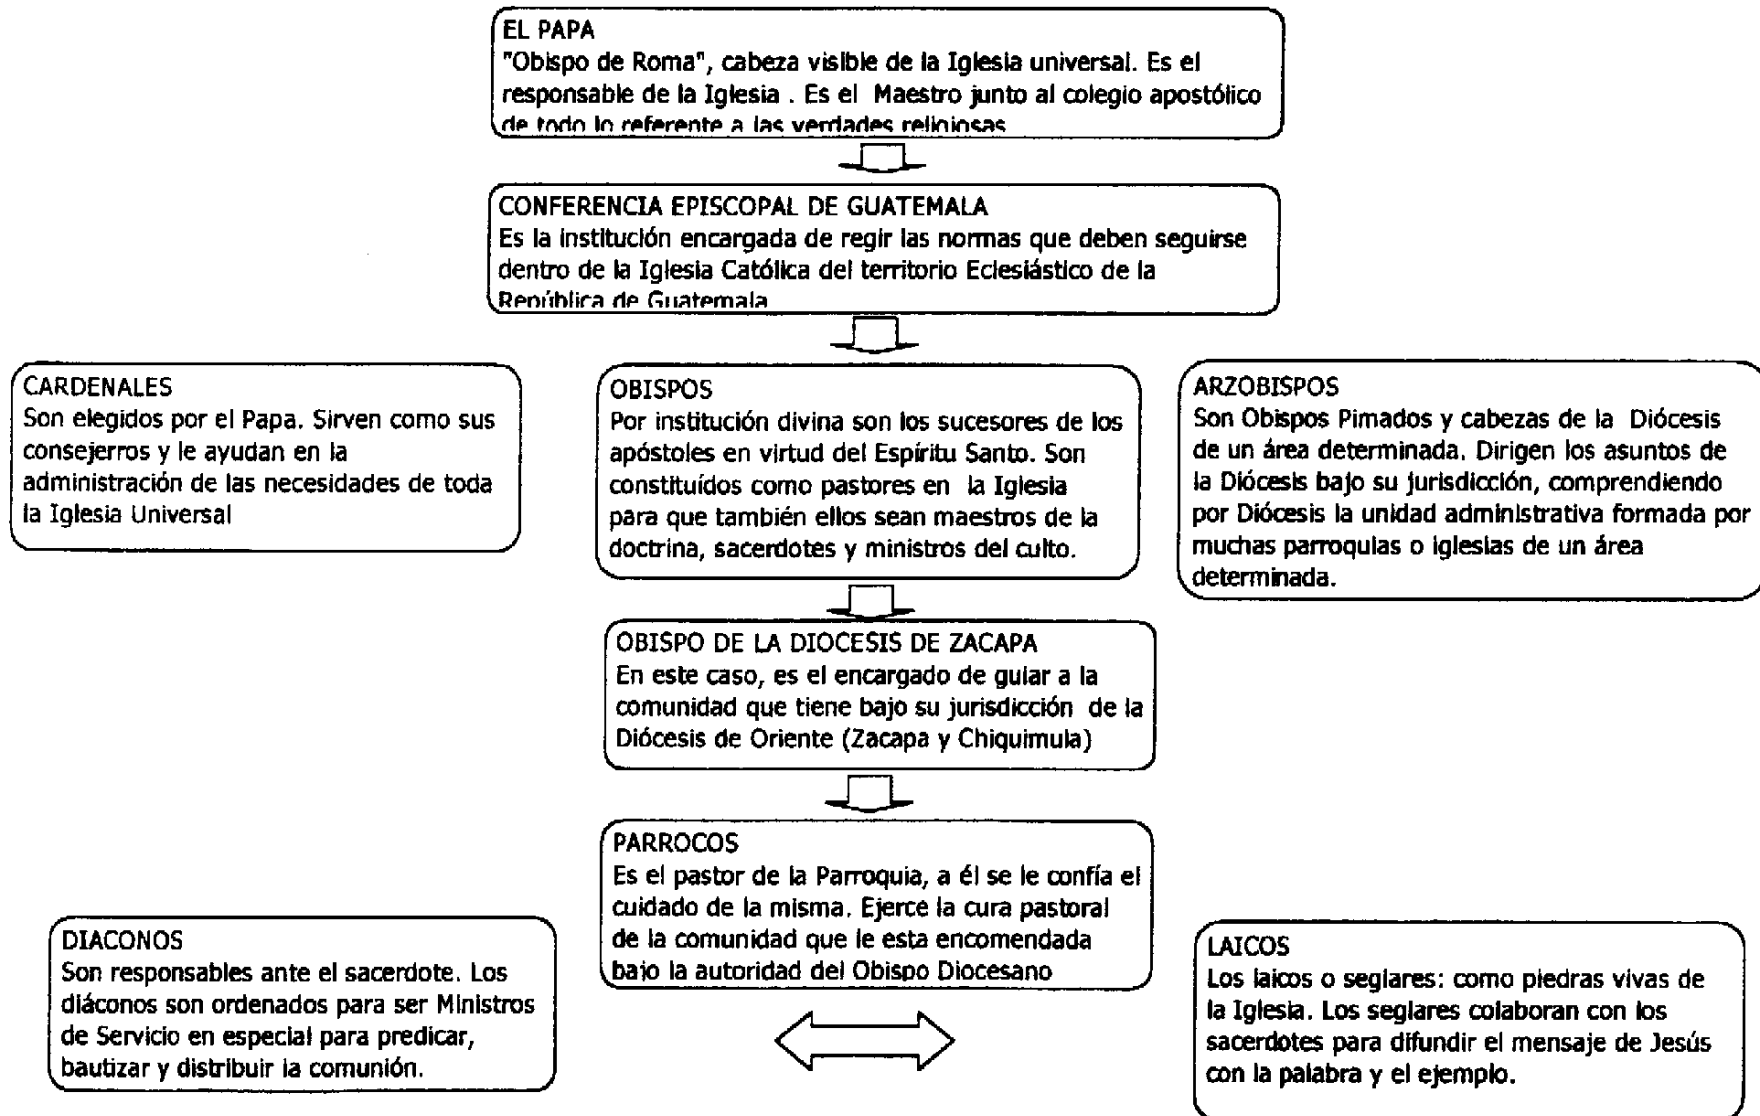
EL PAPA
"Obispo de Roma", cabeza visible de la Iglesia universal. Es el responsable de la Iglesia . Es el Maestro junto al colegio apostólico de todo lo referente a las verdades religiosas

CONFERENCIA EPISCOPAL DE GUATEMALA
Es la institución encargada de regir las normas que deben seguirse dentro de la Iglesia Católica del territorio Eclesiástico de la República de Guatemala

CARDENALES
Son elegidos por el Papa. Sirven como sus consejerros y le ayudan en la administración de las necesidades de toda la Iglesia Universal

OBISPOS
Por institución divina son los sucesores de los apóstoles en virtud del Espíritu Santo. Son constituídos como pastores en la Iglesia para que también ellos sean maestros de la doctrina, sacerdotes y ministros del culto.

ARZOBISPOS
Son Obispos Pimados y cabezas de la Diócesis de un área determinada. Dirigen los asuntos de la Diócesis bajo su jurisdicción, comprendiendo por Diócesis la unidad administrativa formada por muchas parroquias o iglesias de un área determinada.

OBISPO DE LA DIOCESIS DE ZACAPA
En este caso, es el encargado de guiar a la comunidad que tiene bajo su jurisdicción de la Diócesis de Oriente (Zacapa y Chiquimula)

PARROCOS
Es el pastor de la Parroquia, a él se le confía el cuidado de la misma. Ejercé la cura pastoral de la comunidad que le esta encomendada bajo la autoridad del Obispo Diocesano

DIACONOS
Son responsables ante el sacerdote. Los diáconos son ordenados para ser Ministros de Servicio en especial para predicar, bautizar y distribuir la comunión.

LAICOS
Los laicos o seglares: como piedras vivas de la Iglesia. Los seglares colaboran con los sacerdotes para difundir el mensaje de Jesús con la palabra y el ejemplo.